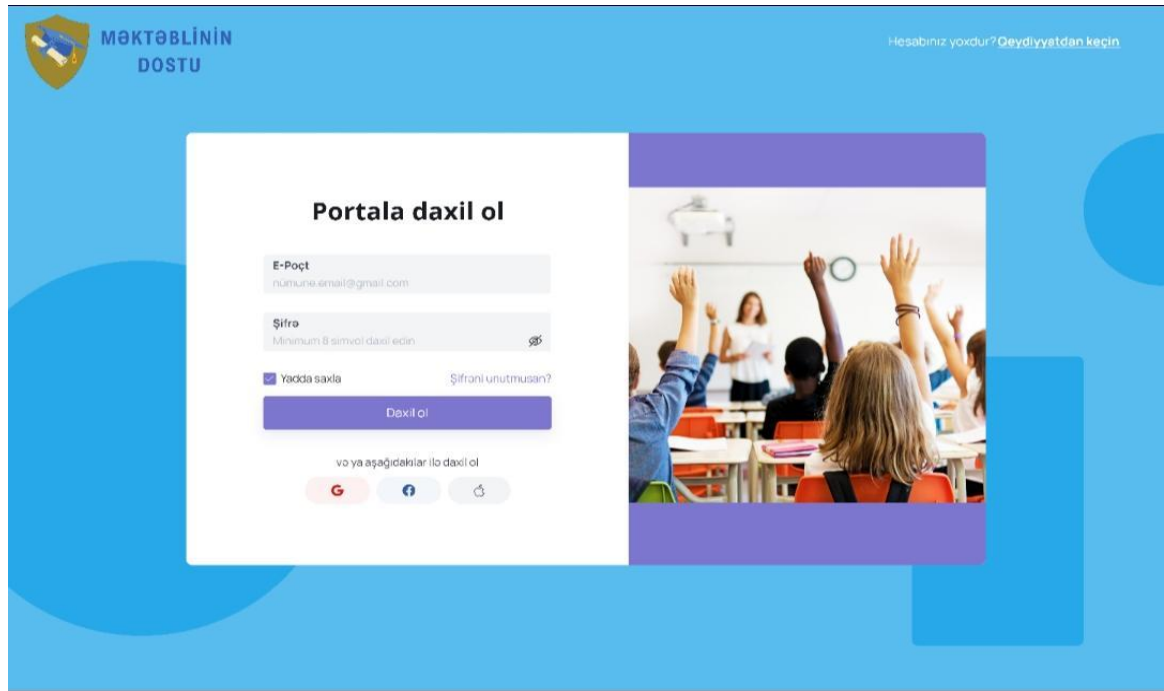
MƏKTƏBLİNİN DOSTU

Hesabınız yoxdur? Qeydiyyatdan keçin

Portala daxil ol

E-Poçt
nümunə.email@gmail.com

Şifrə
Minimum 8 simvol daxil edin

Yadda saxla

Şifrəni unutmusan?

Daxil ol

və ya aşağıdakılar ilə daxil ol

G